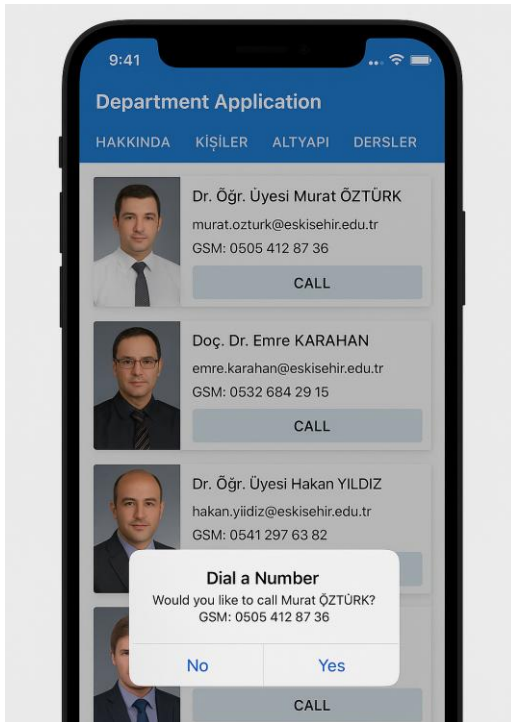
9:41

Department Application

HAKKINDA KİŞİLER ALTYAPI DERSLER

Dr. Öğr. Üyesi Murat ÖZTÜRK
murat.ozturk@eskisehir.edu.tr
GSM: 0505 412 87 36
CALL

Doç. Dr. Emre KARAHAN
emre.karahan@eskisehir.edu.tr
GSM: 0532 684 29 15
CALL

Dr. Öğr. Üyesi Hakan YILDIZ
hakan.yiidiz@eskisehir.edu.tr
GSM: 0541 297 63 82

Dial a Number
Would you like to call Murat ÖZTÜRK?
GSM: 0505 412 87 36
No Yes

CALL